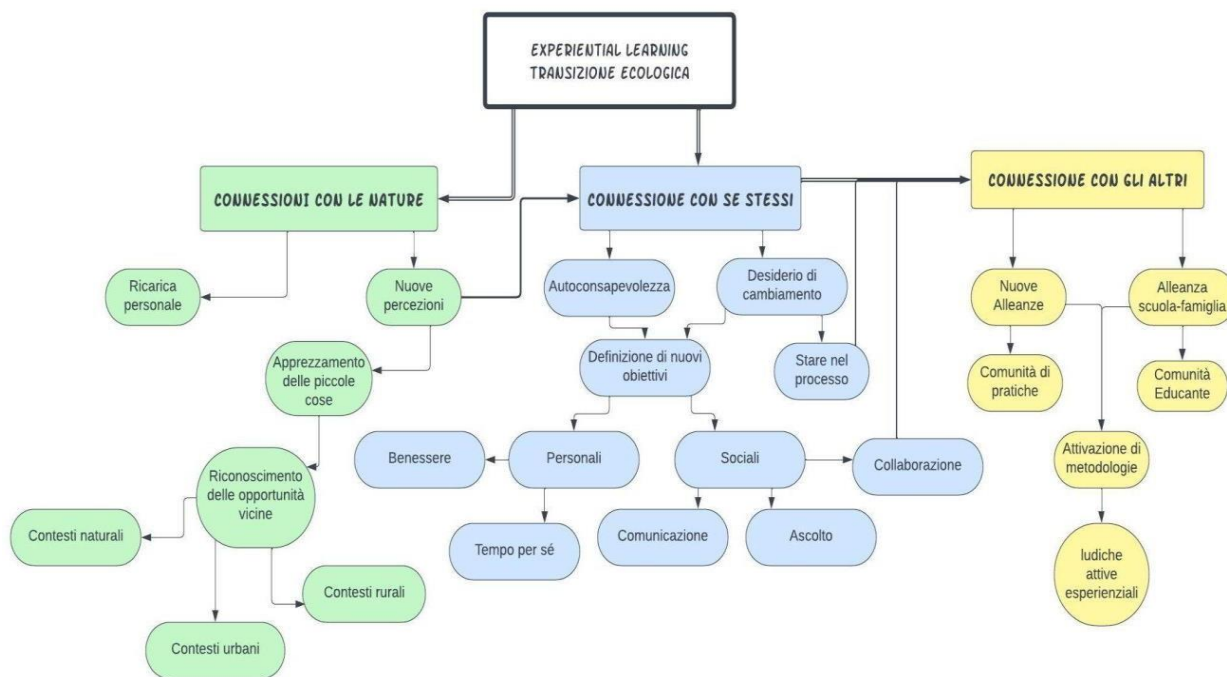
EXPERIENTIAL LEARNING
TRANSIZIONE ECOLOGICA

CONNESSIONI CON LE NATURE

CONNESSIONE CON SE STESSI

CONNESSIONE CON GLI ALTRI

Ricarica personale

Nuove percezioni

Apprezzamento delle piccole cose

Riconoscimento delle opportunità vicine

Contesti naturali

Contesti rurali

Contesti urbani

Autoconsapevolezza

Desiderio di cambiamento

Definizione di nuovi obiettivi

Stare nel processo

Benessere

Personali

Sociali

Collaborazione

Tempo per sé

Comunicazione

Ascolto

Nuove Alleanze

Alleanza scuola-famiglia

Comunità di pratiche

Comunità Educante

Attivazione di metodologie

ludiche attive esperienziali